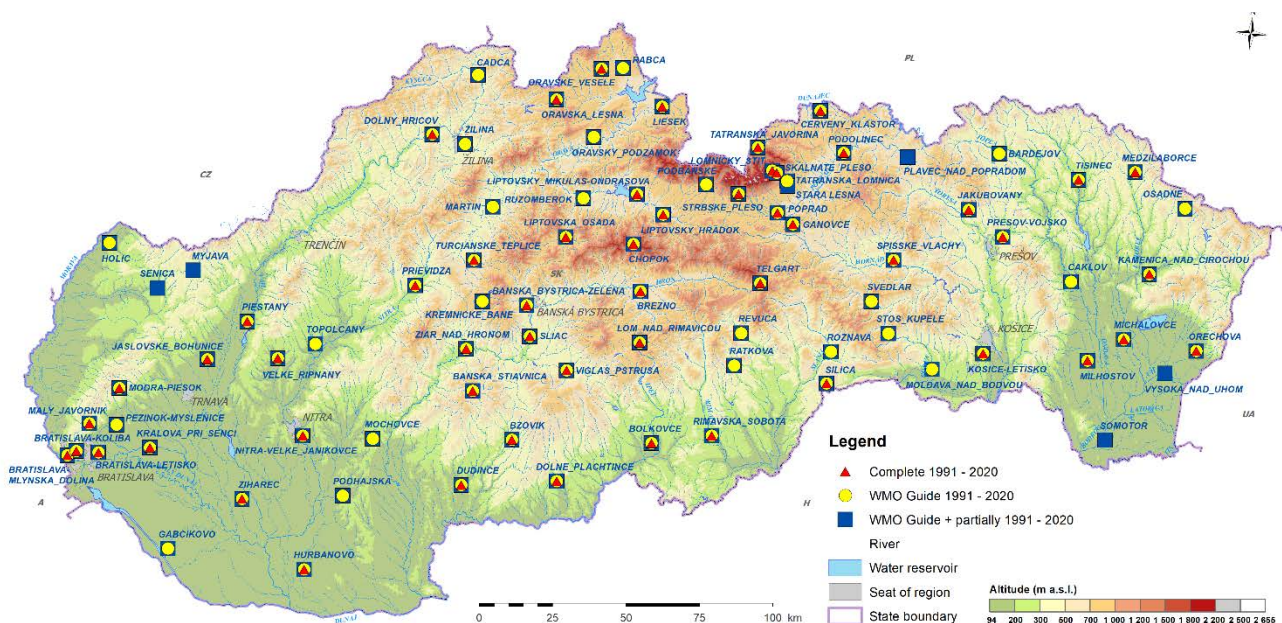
CADCA
RABCA
ORAVSKE_VESELE
ORAVSKA_LESNA
LIESEK
DOLNY_HRICOV
ZILINA
Žilina
ORAVSKY_PODZAMOK
TATRANSKA_JAVORINA
CERVENY_KLASTOR
PODOLINEC
LOMNICKY_STIT
SKALNATE_PLESO
PODBANSKE
TATRANSKA_LOMNICA
STARA_LESNA
PLAVEC_NAD_POPRADOM
BARDEJOV
TISINEC
MEDZILABORCE
LIPTOVSKY_MIKULAS-ONDRASOVA
RUZOMBEROK
MARTIN
STRBSKE_PLESO
POPRAD
GANOVCE
JAKUBOVANY
OSADNE
PRESOV-VOJSKO
LIPTOVSKA_OSADA
LIPTOVSKY_HRADOK
TURCIANSKE_TEPLICE
CHOPOK
SPISSKE_VLACHY
Prešov
HOLIC
MYJAVA
SENICA
Trenčín
PRIEVIDZA
TELGART
CAKLOV
KAMENICA_NAD_CIROCHOU
BANSKA_BYSTRICA-ZELENA
KREMNICKE_BANE
Banská Bystrica
BREZNO
SVEDLAR
PIESTANY
TOPOLCANY
SLIAC
ZIAR_NAD_HRONOM
LOM_NAD_RIMAVICOU
REVUCA
STOS_KUPELE
Košice
JASLOVSKE_BOHUNICE
VELKE_RIPNANY
ROZNAVA
MICHALOVCE
ORECHOVA
RATKOVA
KOSICE-LETISKO
MILHOSTOV
MODRA-PIESOK
VIGLAS_PSTRUSA
BANSKA_STIAVNICA
SILICA
MOLDAVA_NAD_BODVOU
VYSOKA_NAD_UHOM
Trnava
MALY_JAVORNIK
PEZINOK-MYSLENICE
Nitra
BRATISLAVA-KOLIBA
KRALOVA_PRI_SENCI
MOCHOVCE
BZOVIK
BOLKOVCE
RIMAVSKA_SOBOTA
SOMOTOR
NITRA-VELKE_JANIKOVCE
BRATISLAVA-LETISKO
BRATISLAVA-MLYNSKA_DOLINA
Bratislava
DUDINCE
DOLNE_PLACHTINCE
ZIHAREC
PODHAJSKA
GABCIKOVO
HURBANOVO
CZ
PL
SK
UA
A
H

Legend
Complete 1991 - 2020
WMO Guide 1991 - 2020
WMO Guide + partially 1991 - 2020
River
Water reservoir
Seat of region
State boundary

Altitude (m a.s.l.)
94 200 300 500 700 1 000 1 200 1 500 1 800 2 200 2 500 2 655

0 25 50 75 100 km